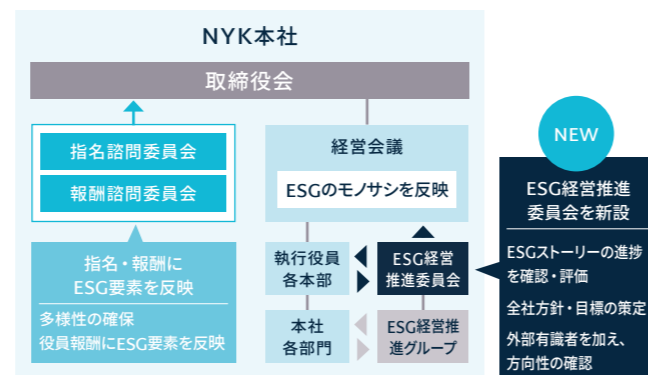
NYK本社

取締役会

指名諮問委員会

報酬諮問委員会

指名・報酬に
ESG要素を反映

多様性の確保
役員報酬にESG要素を反映

経営会議

ESGのモノサシを反映

執行役員
各本部

ESG経営
推進委員会

本社
各部門

ESG経営推進グループ

NEW

ESG経営推進
委員会を新設

ESGストーリーの進捗を確認・評価

全社方針・目標の策定

外部有識者を加え、
方向性の確認